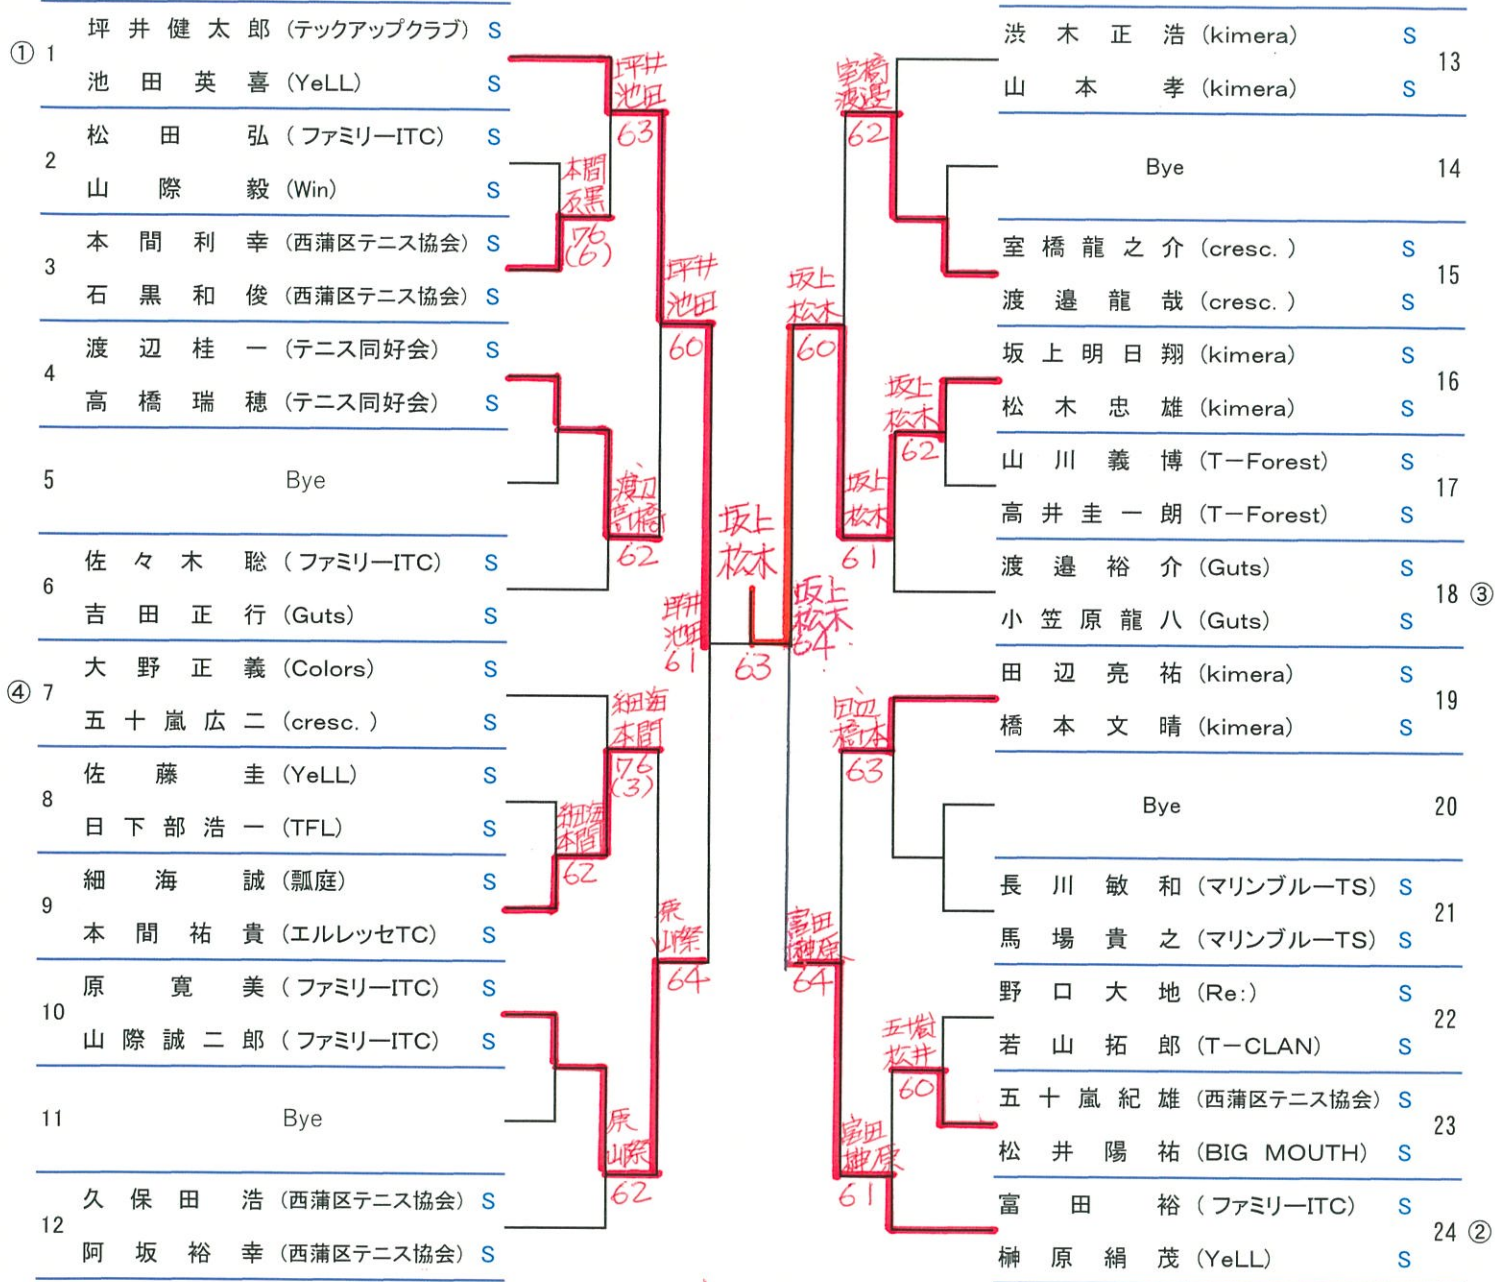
① 1 坪井健太郎 (テックアップクラブ) S
池田英喜 (YeLL) S
2 松田弘 (ファミリーITC) S
山際毅 (Win) S
3 本間利幸 (西蒲区テニス協会) S
石黒和俊 (西蒲区テニス協会) S
4 渡辺桂一 (テニス同好会) S
高橋瑞穂 (テニス同好会) S
5 Bye
6 佐々木聡 (ファミリーITC) S
吉田正行 (Guts) S
④ 7 大野正義 (Colors) S
五十嵐広二 (cresc.) S
8 佐藤圭 (YeLL) S
日下部浩一 (TFL) S
9 細海誠 (瓢庭) S
本間祐貴 (エルレッセTC) S
10 原寛美 (ファミリーITC) S
山際誠二郎 (ファミリーITC) S
11 Bye
12 久保田浩 (西蒲区テニス協会) S
阿坂裕幸 (西蒲区テニス協会) S

渋木正浩 (kimera) S
山本孝 (kimera) S 13
Bye 14
室橋龍之介 (cresc.) S
渡邉龍哉 (cresc.) S 15
坂上明日翔 (kimera) S
松木忠雄 (kimera) S 16
山川義博 (T−Forest) S
高井圭一朗 (T−Forest) S 17
渡邉裕介 (Guts) S
小笠原龍八 (Guts) S 18 ③
田辺亮祐 (kimera) S
橋本文晴 (kimera) S 19
Bye 20
長川敏和 (マリンブルーTS) S
馬場貴之 (マリンブルーTS) S 21
野口大地 (Re:) S
若山拓郎 (T−CLAN) S 22
五十嵐紀雄 (西蒲区テニス協会) S
松井陽祐 (BIG MOUTH) S 23
富田裕 (ファミリーITC) S
榊原絹茂 (YeLL) S 24 ②

坪井 池田 63
本間 石黒 76(6)
坪井 池田 60
渡辺 高橋 62
坪井 池田 61
細海 本間 76(3)
細海 本間 62
原 山際 64
原 山際 62
坂上 松木 63
室橋 渡邉 62
坂上 松木 60
坂上 松木 62
坂上 松木 61
坂上 松木 64
田辺 橋本 63
富田 榊原 64
五十嵐 松井 60
富田 榊原 61